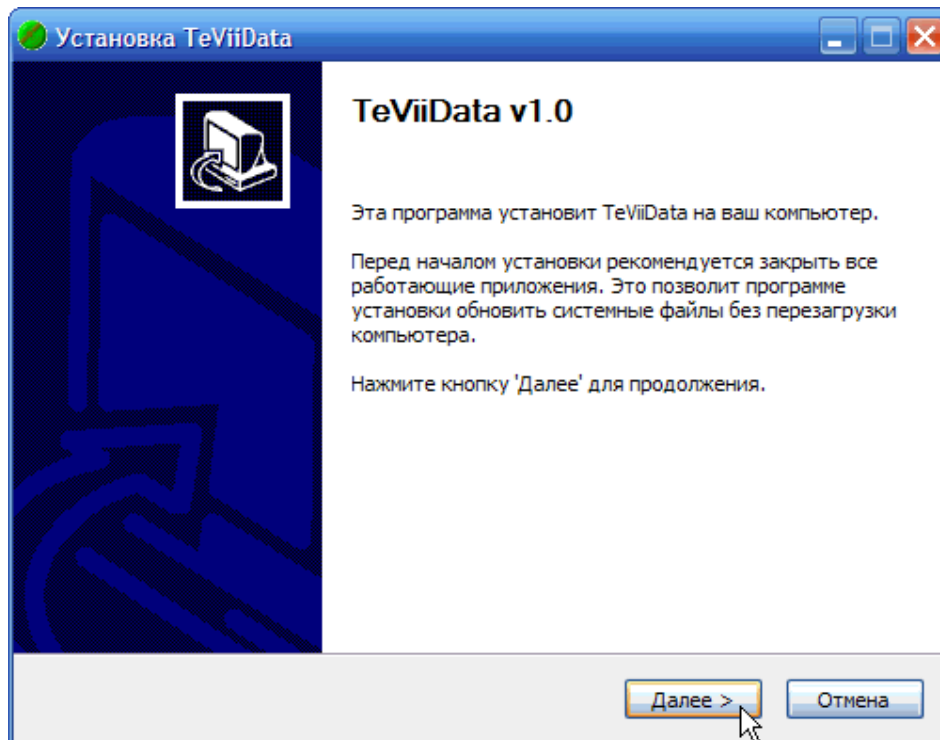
Установка TeViiData

TeViiData v1.0

Эта программа установит TeViiData на ваш компьютер.

Перед началом установки рекомендуется закрыть все работающие приложения. Это позволит программе установки обновить системные файлы без перезагрузки компьютера.

Нажмите кнопку 'Далее' для продолжения.

Далее >

Отмена